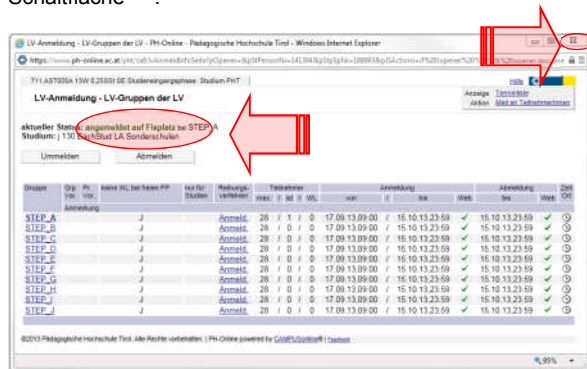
Schaltfläche ".

LV-Anmeldung - LV-Gruppen der LV - PH-Online - Pädagogische Hochschule Tirol - Windows Internet Explorer

https://www.ph-online.ac.at/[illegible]

711.AST00A 15W 0.25SSt SE Studieneingangsphase: Studium PHT

LV-Anmeldung - LV-Gruppen der LV

Hilfe

Anzeige Terminliste
Aktion Mail an Teilnehmer/innen

aktueller Status: angemeldet auf Fixplatz bei STEP_A
Studium: 130 BachStud LA Sonderschulen

Ummelden Abmelden

| Gruppe | Grp Vor. | Pr. Vor. | keine WL bei freien FP | nur für Studien | Reihungsverfahren | max | / | akt | / | WL | von | / | bis | Web | bis | Web | Zeit Ort |
|---|---|---|---|---|---|---|---|---|---|---|---|---|---|---|---|---|---|
| Anmeldung | | | | | | | | | | | | | | | | | |
| STEP_A | | | J | | Anmeld. | 28 | / | 1 | / | 0 | 17.09.13 09:00 | / | 15.10.13 23:59 | ✔ | 15.10.13 23:59 | ✔ | |
| STEP_B | | | J | | Anmeld. | 28 | / | 0 | / | 0 | 17.09.13 09:00 | / | 15.10.13 23:59 | ✔ | 15.10.13 23:59 | ✔ | |
| STEP_C | | | J | | Anmeld. | 28 | / | 0 | / | 0 | 17.09.13 09:00 | / | 15.10.13 23:59 | ✔ | 15.10.13 23:59 | ✔ | |
| STEP_D | | | J | | Anmeld. | 28 | / | 0 | / | 0 | 17.09.13 09:00 | / | 15.10.13 23:59 | ✔ | 15.10.13 23:59 | ✔ | |
| STEP_E | | | J | | Anmeld. | 28 | / | 0 | / | 0 | 17.09.13 09:00 | / | 15.10.13 23:59 | ✔ | 15.10.13 23:59 | ✔ | |
| STEP_F | | | J | | Anmeld. | 28 | / | 0 | / | 0 | 17.09.13 09:00 | / | 15.10.13 23:59 | ✔ | 15.10.13 23:59 | ✔ | |
| STEP_G | | | J | | Anmeld. | 28 | / | 0 | / | 0 | 17.09.13 09:00 | / | 15.10.13 23:59 | ✔ | 15.10.13 23:59 | ✔ | |
| STEP_H | | | J | | Anmeld. | 28 | / | 0 | / | 0 | 17.09.13 09:00 | / | 15.10.13 23:59 | ✔ | 15.10.13 23:59 | ✔ | |
| STEP_I | | | J | | Anmeld. | 28 | / | 0 | / | 0 | 17.09.13 09:00 | / | 15.10.13 23:59 | ✔ | 15.10.13 23:59 | ✔ | |
| STEP_J | | | J | | Anmeld. | 28 | / | 0 | / | 0 | 17.09.13 09:00 | / | 15.10.13 23:59 | ✔ | 15.10.13 23:59 | ✔ | |

Teilnehmer · Anmeldung · Abmeldung

©2013 Pädagogische Hochschule Tirol. Alle Rechte vorbehalten. | PH-Online powered by CAMPUSonline® | Impressum

95%